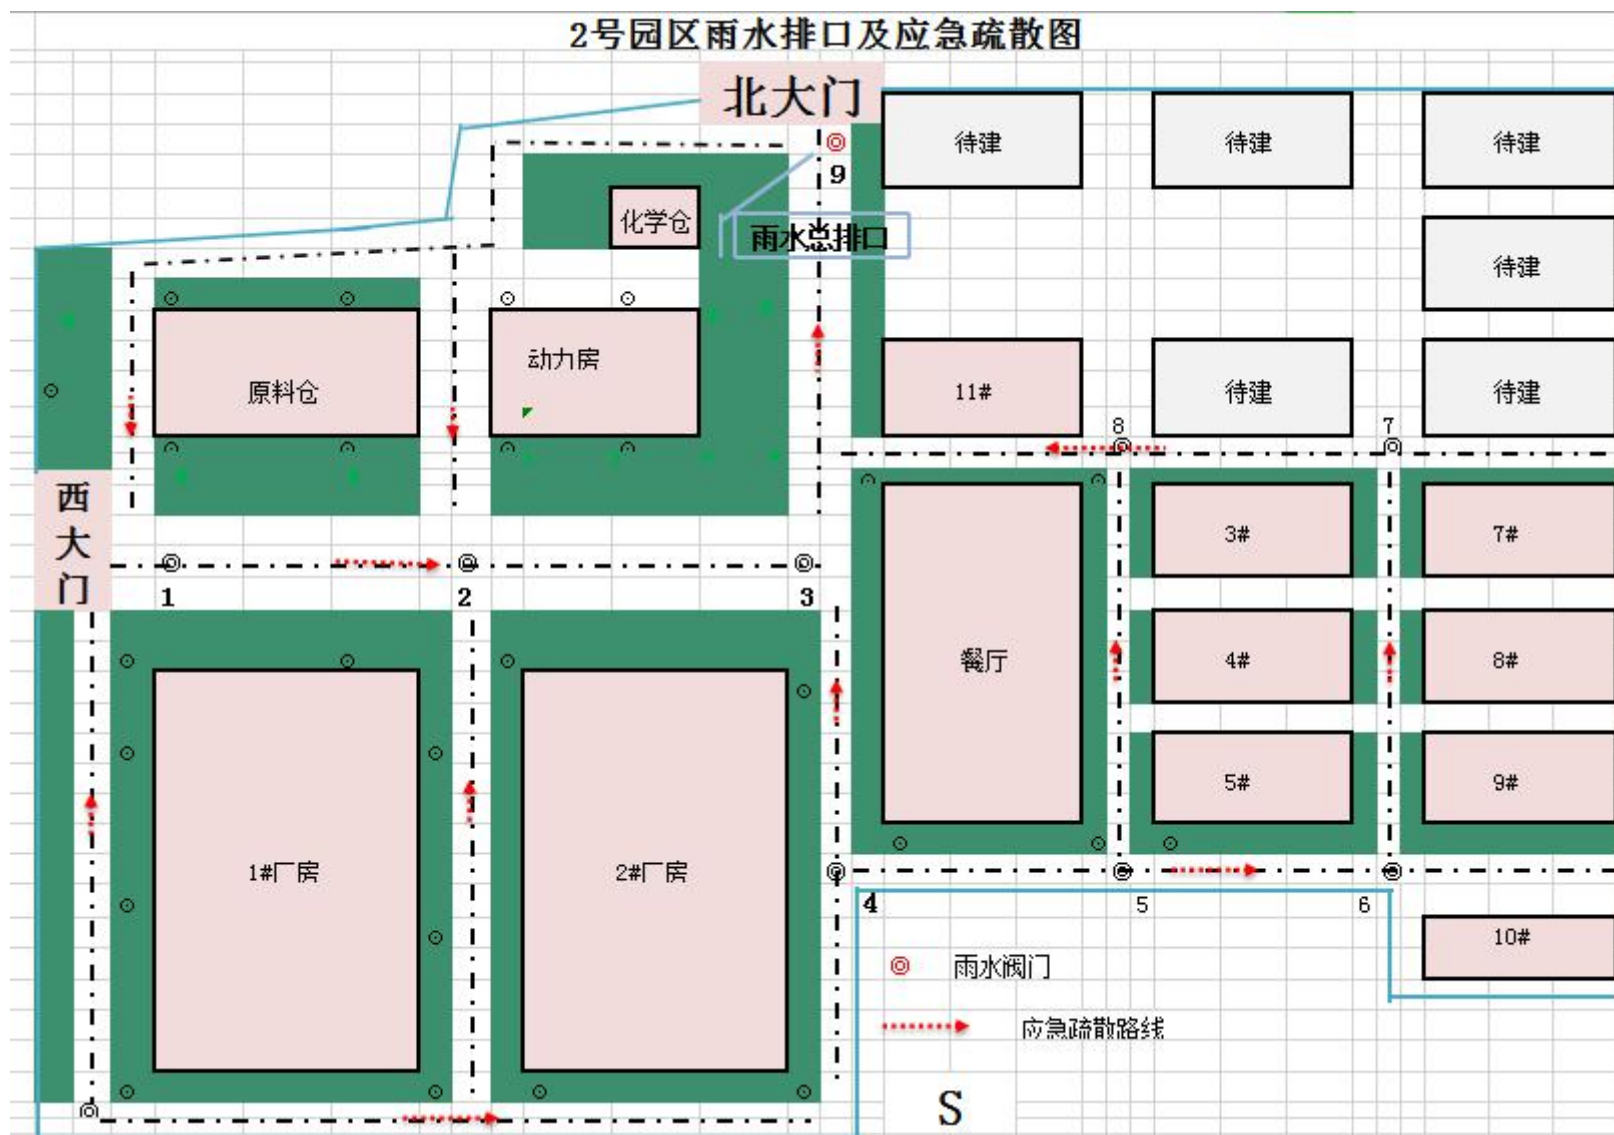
2号园区雨水排口及应急疏散图

北大门

9

待建

待建

待建

化学仓

雨水总排口

待建

原料仓

动力房

11#

待建

待建

8

7

西大门

1

2

3

3#

7#

餐厅

4#

8#

1#厂房

2#厂房

5#

9#

4

5

6

10#

雨水阀门

应急疏散路线

S